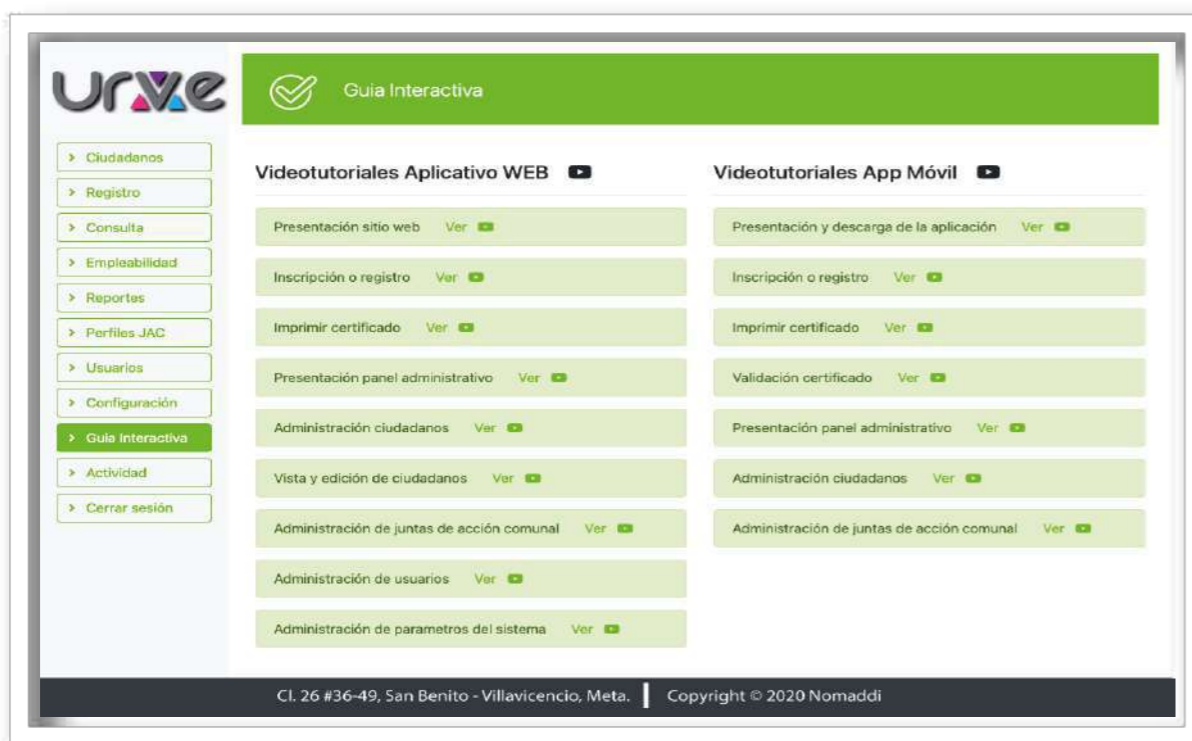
urve

Guia Interactiva

> Ciudadanos
> Registro
> Consulta
> Empleabilidad
> Reportes
> Perfiles JAC
> Usuarios
> Configuración
> Guia Interactiva
> Actividad
> Cerrar sesión

Videotutoriales Aplicativo WEB

Presentación sitio web Ver
Inscripción o registro Ver
Imprimir certificado Ver
Presentación panel administrativo Ver
Administración ciudadanos Ver
Vista y edición de ciudadanos Ver
Administración de juntas de acción comunal Ver
Administración de usuarios Ver
Administración de parametros del sistema Ver

Videotutoriales App Móvil

Presentación y descarga de la aplicación Ver
Inscripción o registro Ver
Imprimir certificado Ver
Validación certificado Ver
Presentación panel administrativo Ver
Administración ciudadanos Ver
Administración de juntas de acción comunal Ver

Cl. 26 #36-49, San Benito - Villavicencio, Meta. | Copyright © 2020 Nomaddi